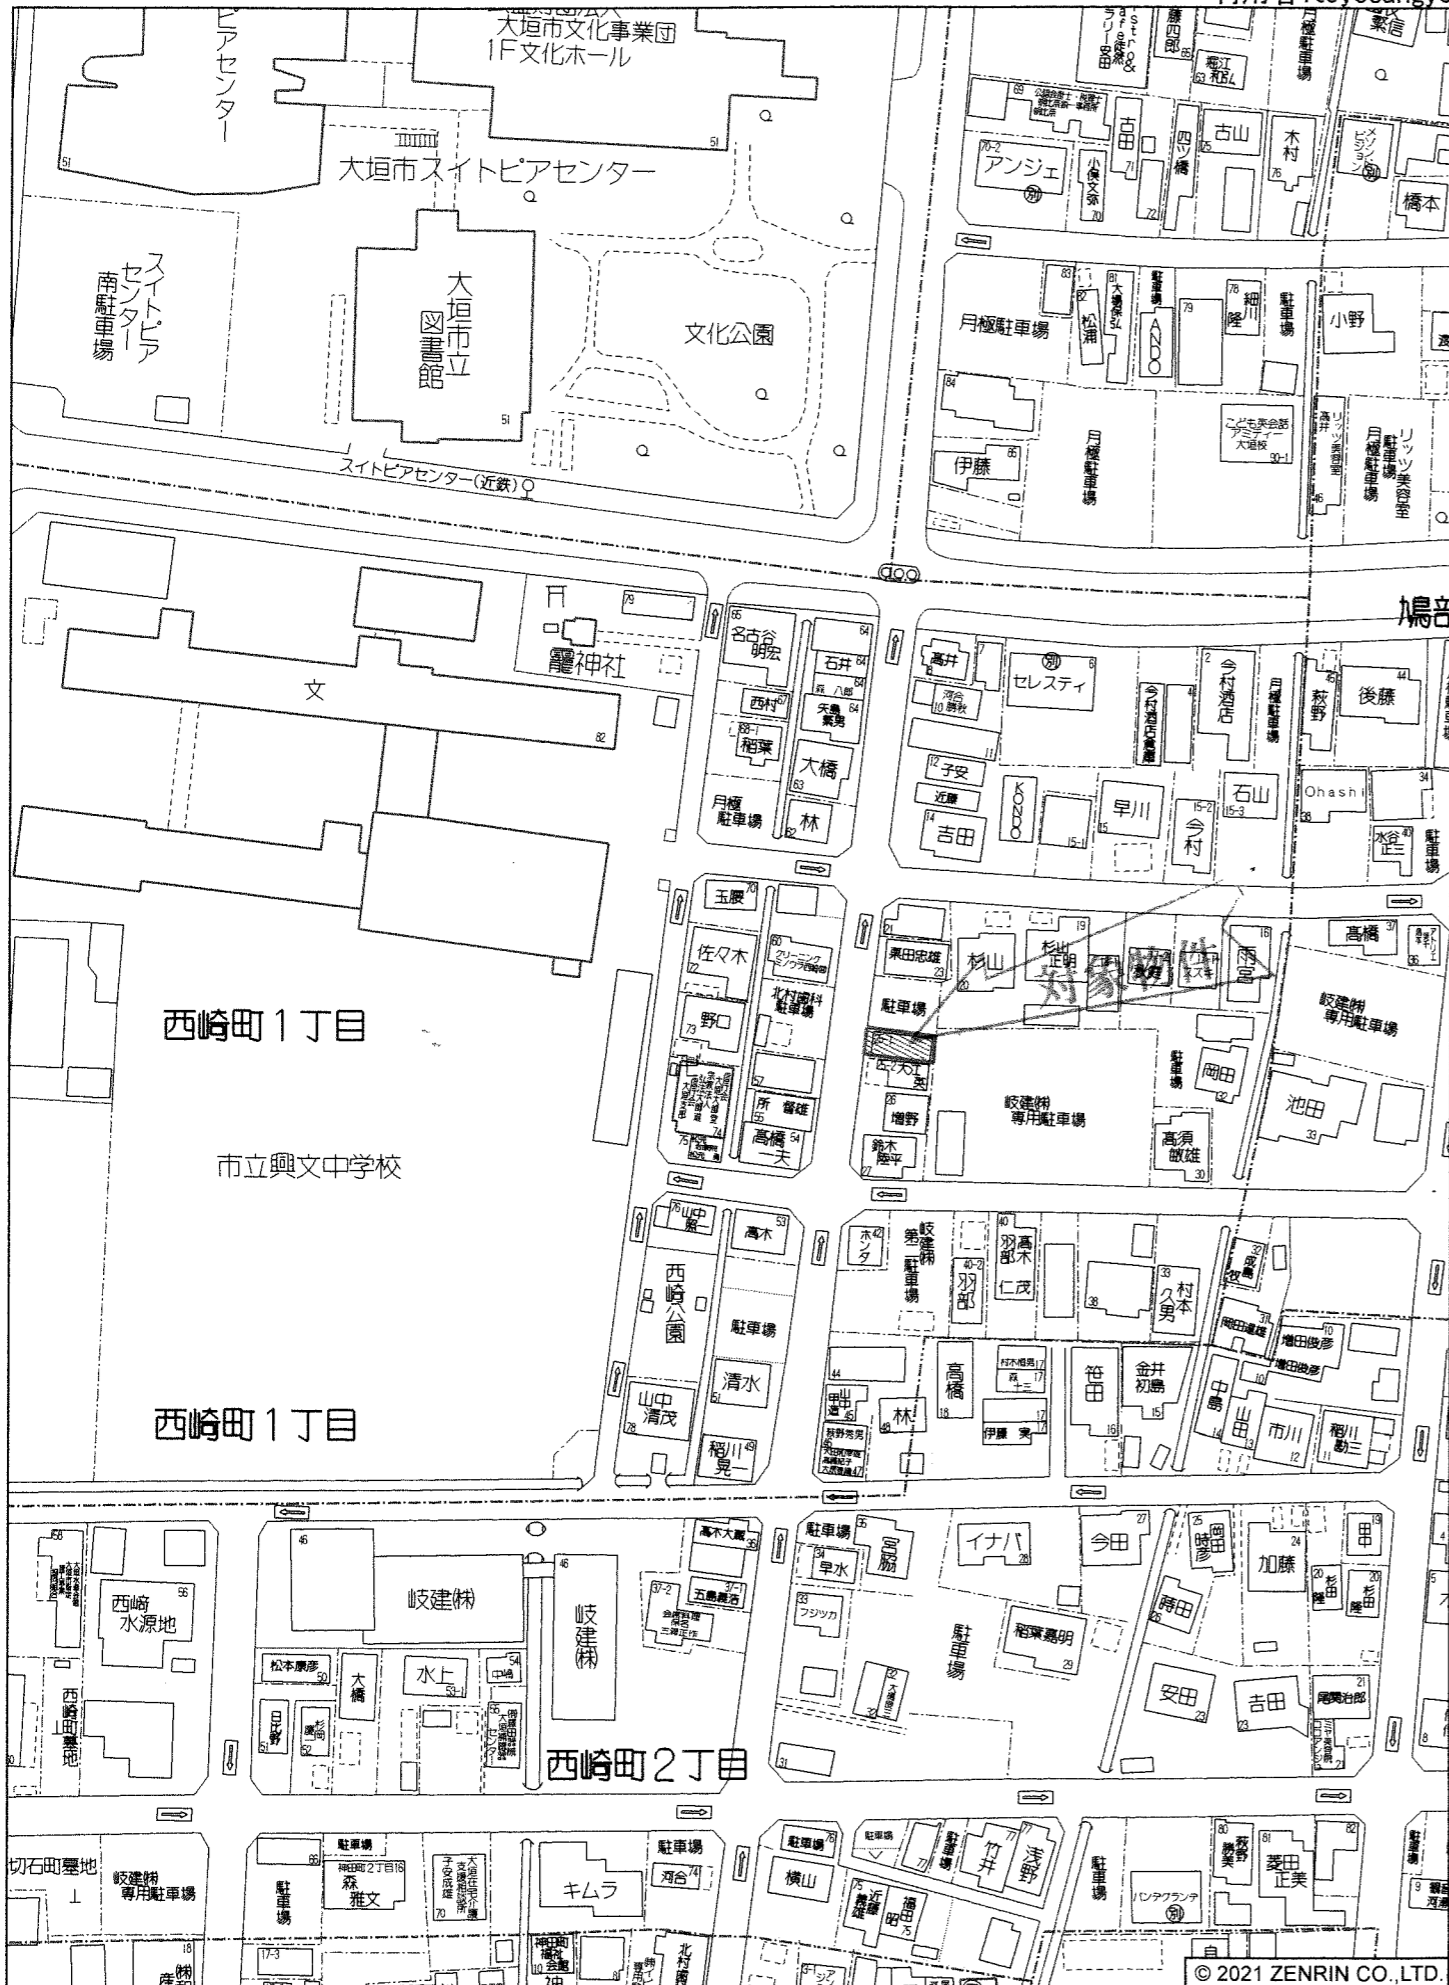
大垣市文化事業団
1F文化ホール
ピアセンター
大垣市スイトピアセンター
スイトピアセンター南駐車場
大垣市立図書館
文化公園
スイトピアセンター(近鉄)
アンジェ
小倶文弥
古田
四ツ橋
古山
木村
橋本
藤四郎
月極駐車場
松浦
大橋保弘
ANDO
細川隆
駐車場
小野
伊藤
月極駐車場
リッツ美容室
月極駐車場
鳩部
文
龗神社
名古谷明宏
石井
西村
矢島繁男
稲葉
大橋
月極駐車場
林
高井
セレスティ
今村酒店倉庫
今村酒店
月極駐車場
荻野
後藤
子安
近藤
吉田
KONDO
早川
今村
石山
Ohashi
水谷
玉腰
佐々木
野口
所
高橋一夫
栗田忠雄
杉山
杉山正明
雨宮
駐車場
対象物件
岐建(株)専用駐車場
高橋
岐建(株)専用駐車場
岡田
池田
増野
鈴木隆平
高須敏雄
北村歯科駐車場
西崎町1丁目
市立興文中学校
山中照
高木
西崎公園
駐車場
清水
山中清茂
稲川晃一
ホンダ
岐建(株)第二駐車場
羽部
高木仁茂
村本久男
笹田
金井初島
高橋
伊藤実
林
中島
山田
市川
稲川勘三
増田俊彦
西崎町1丁目
高木大蔵
五島義清
駐車場
早水
宮島
イナバ
今田
岡田時彦
加藤
フジツカ
駐車場
稲葉嘉明
時田
杉田隆
杉田隆
安田
吉田
尾関治郎
西崎水源地
岐建(株)
岐建(株)
松本康彦
大橋
水上
中嶋
日比野
西崎町墓地
西崎町2丁目
切石町墓地
岐建(株)専用駐車場
駐車場
駐車場
森雅文
キムラ
駐車場
河合
駐車場
横山
駐車場
近藤雄
福田明
駐車場
竹井
浅野
駐車場
パンテクランテ
菱田正美
荻野勝美
© 2021 ZENRIN CO.,LTD.